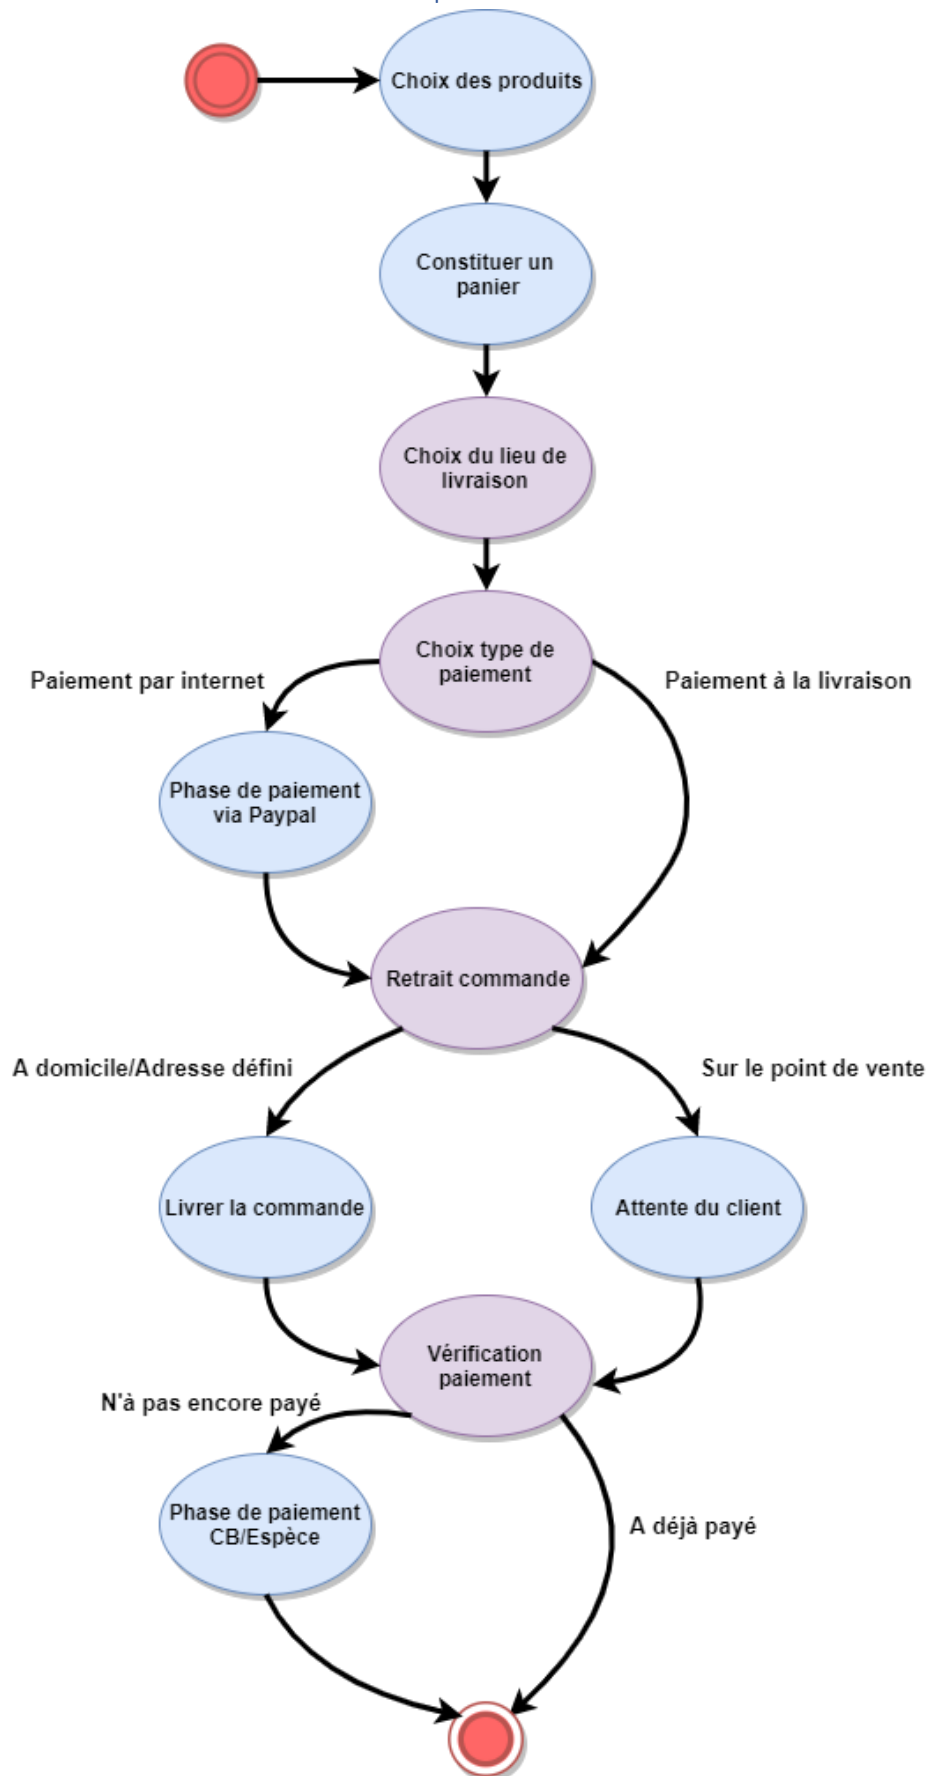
Choix des produits

Constituer un panier

Choix du lieu de livraison

Choix type de paiement

Paiement par internet

Paiement à la livraison

Phase de paiement via Paypal

Retrait commande

A domicile/Adresse défini

Sur le point de vente

Livrer la commande

Attente du client

Vérification paiement

N'à pas encore payé

Phase de paiement CB/Espèce

A déjà payé